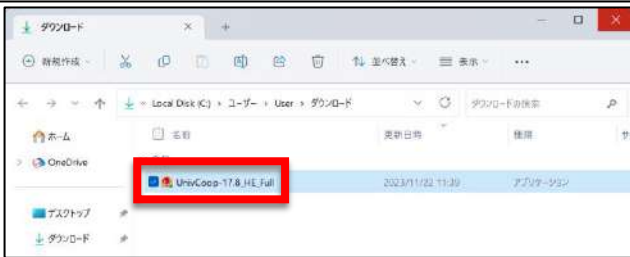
ダウンロード
新規作成
並べ替え
表示
...
Local Disk (C:) > ユーザー > User > ダウンロード
ダウンロードの検索
ホーム
OneDrive
デスクトップ
ダウンロード
名前
更新日時
種類
サ
UnivCoop-17.8_HE_Full
2023/11/22 11:39
アプリケーション